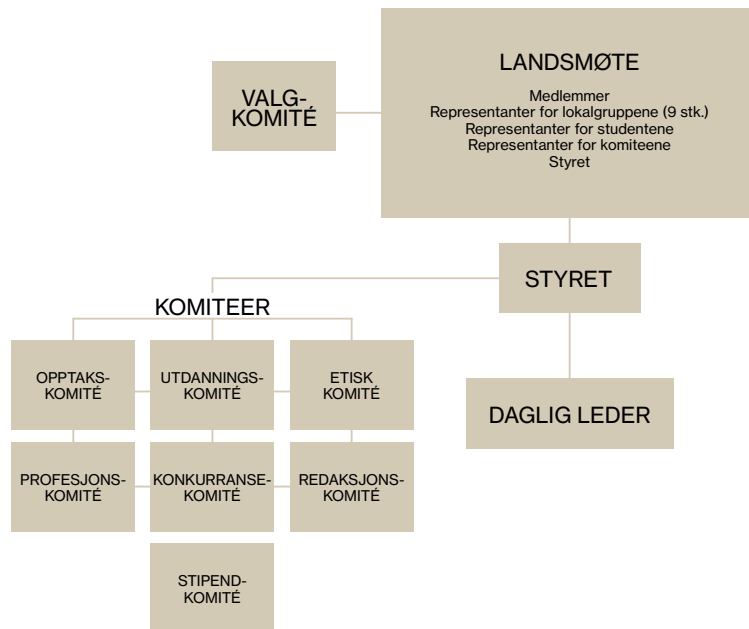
VALG-
KOMITÉ

LANDSMØTE
Medlemmer
Representanter for lokalgruppene (9 stk.)
Representanter for studentene
Representanter for komiteene
Styret

STYRET

KOMITEER

OPPTAKS-
KOMITÉ

UTDANNINGS-
KOMITÉ

ETISK
KOMITÉ

PROFESJONS-
KOMITÉ

KONKURRANSE-
KOMITÉ

REDAKSJONS-
KOMITÉ

STIPEND-
KOMITÉ

DAGLIG LEDER